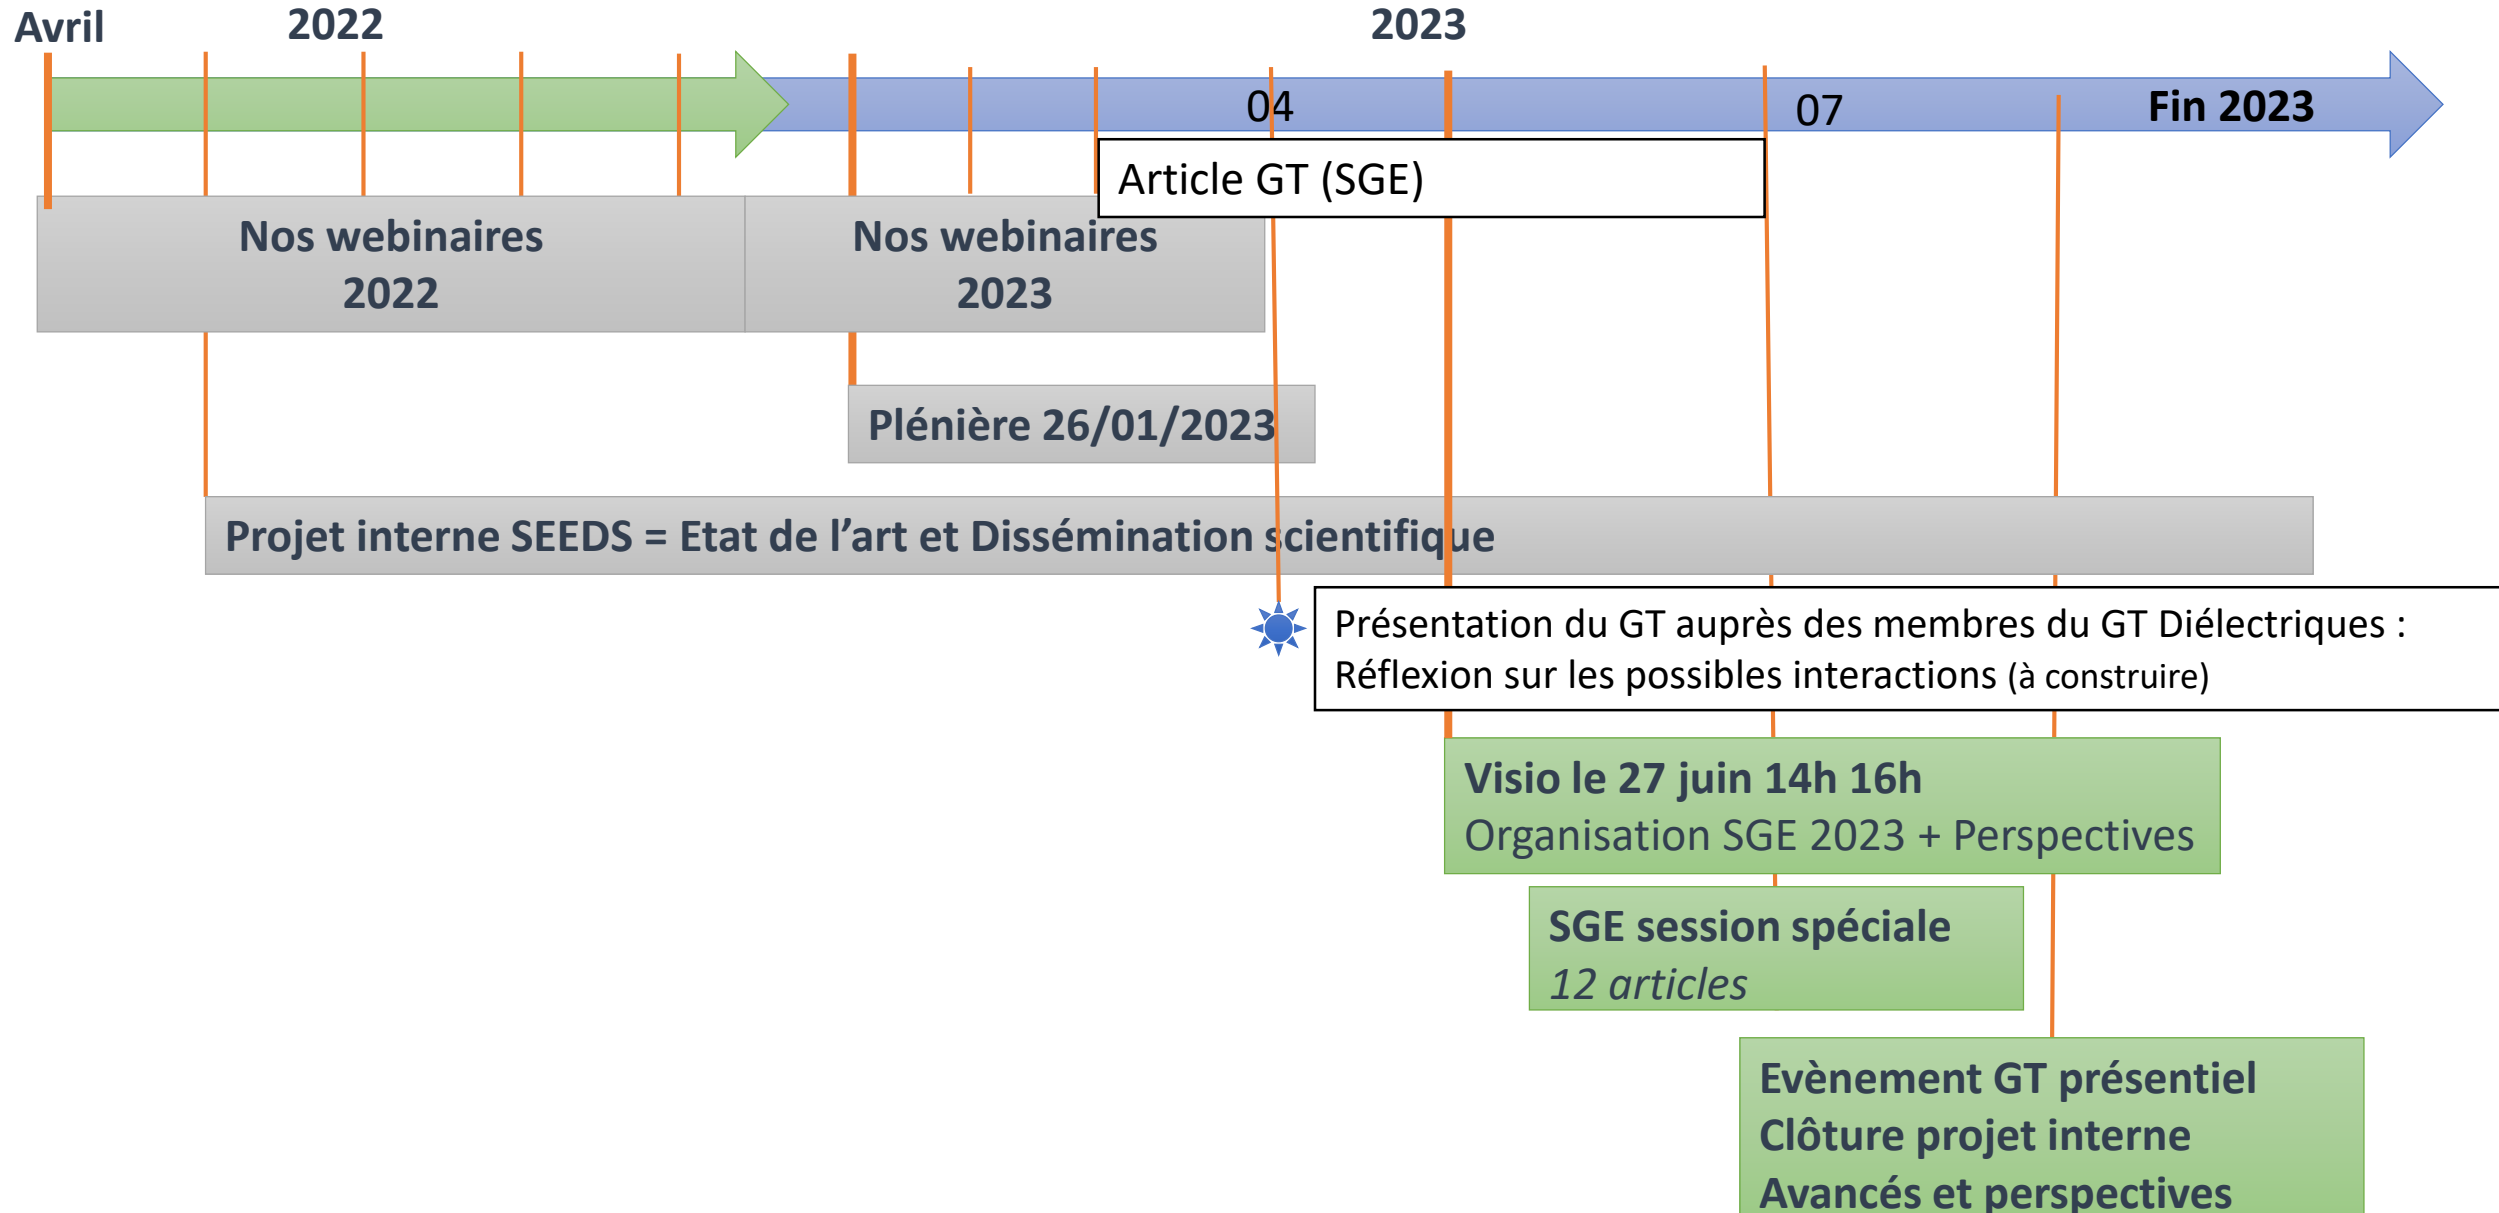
Avril 2022

2023

04

07

Fin 2023

Article GT (SGE)

Nos webinaires 2022

Nos webinaires 2023

Plénière 26/01/2023

Projet interne SEEDS = Etat de l'art et Dissémination scientifique

Présentation du GT auprès des membres du GT Diélectriques : Réflexion sur les possibles interactions (à construire)

Visio le 27 juin 14h 16h
Organisation SGE 2023 + Perspectives

SGE session spéciale
12 articles

Evènement GT présentiel
Clôture projet interne
Avancés et perspectives